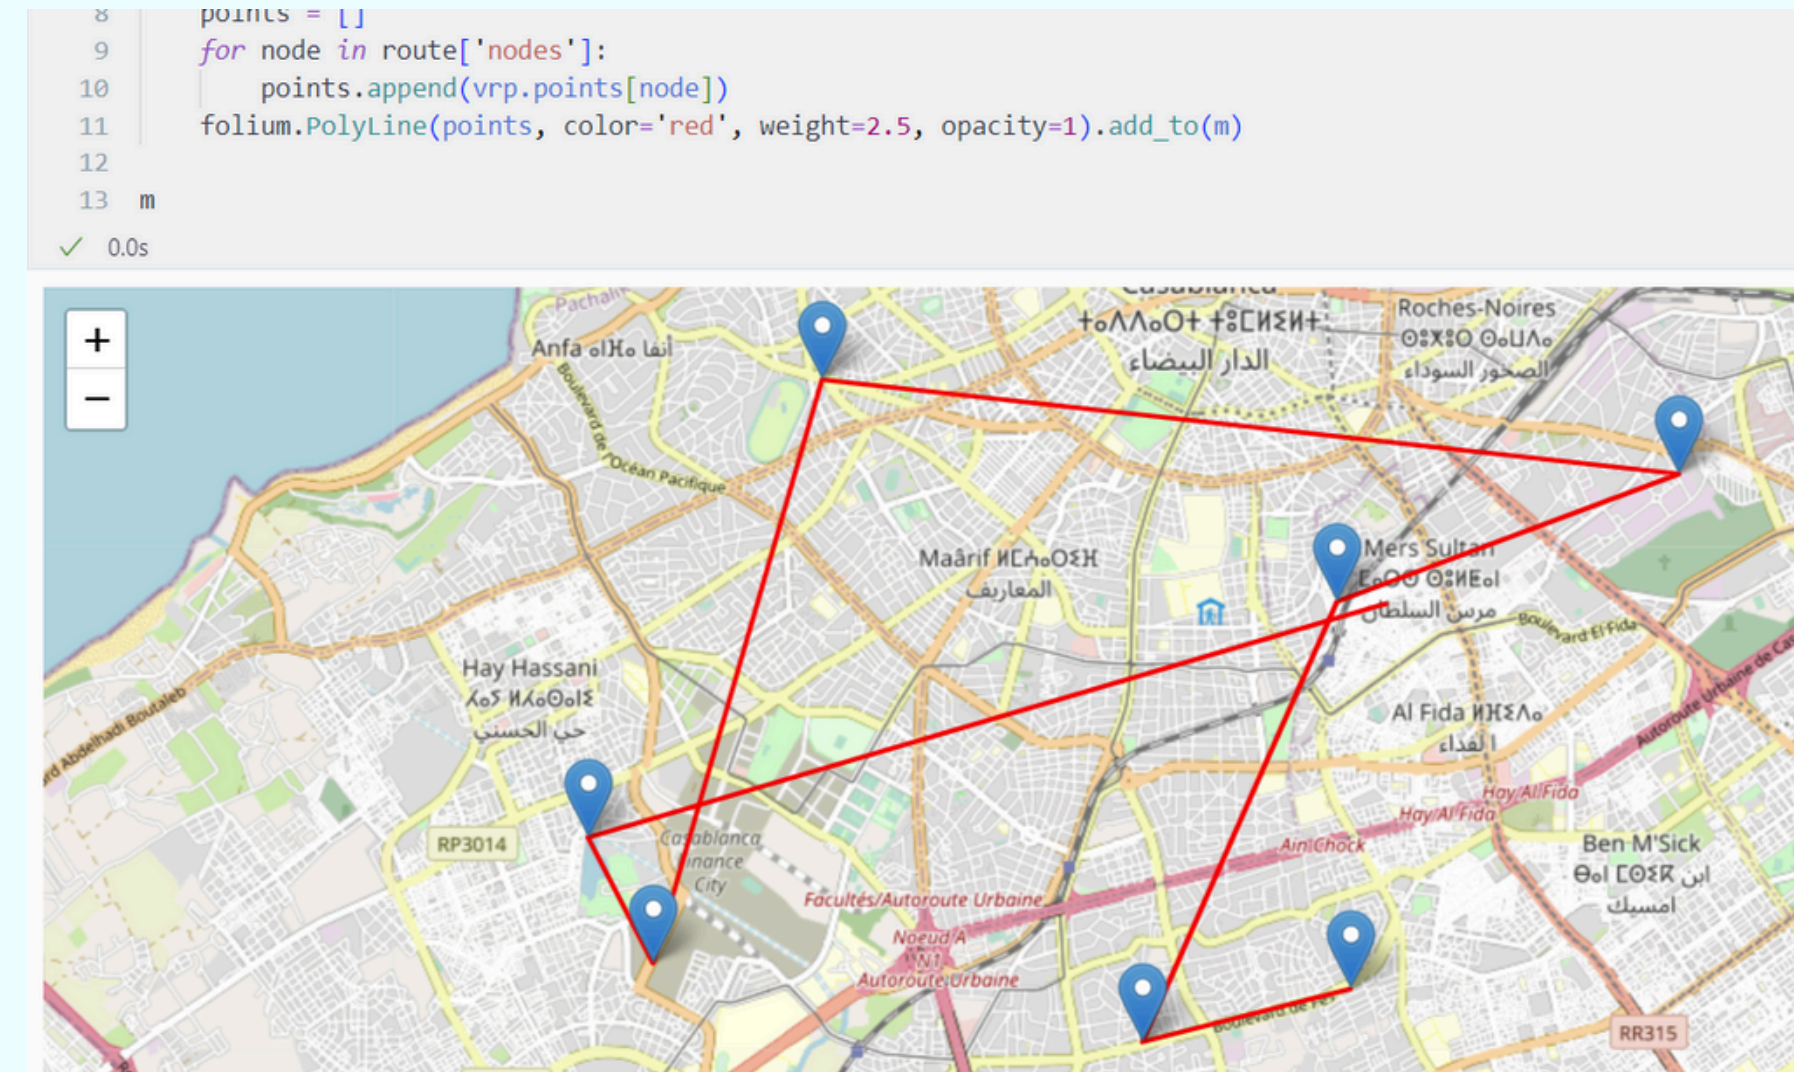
8 points = []
9 for node in route['nodes']:
10 points.append(vrp.points[node])
11 folium.PolyLine(points, color='red', weight=2.5, opacity=1).add_to(m)
12
13 m

✓ 0.0s

+
−

Pachalik
Anfa ⴰⵏⴼⴰ أنفا
Boulevard de l'Océan Pacifique
Casablanca
ⵜⴰⴷⴷⴰⵔⵜ ⵜⵓⵎⵍⵉⵍⵜ
الدار البيضاء
Roches-Noires
ⵉⵥⵔⴰⵏ ⵉⴱⵔⴽⴰⵏ
الصخور السوداء
Maârif ⵎⵄⴰⵔⵉⴼ
المعاريف
Mers Sultan
ⵎⵔⵙ ⵙⵓⵍⵟⴰⵏ
مرس السلطان
Boulevard El Fida
Hay Hassani
ⵃⴰⵢ ⵃⴰⵙⴰⵏⵉ
حي الحسني
Boulevard Abdelhadi Boutaleb
Al Fida ⴼⵉⴷⴰ
الفداء
Autoroute Urbaine de Casablanca
Hay Al Fida
Hay Al Fida
RP3014
Casablanca Finance City
Facultés/Autoroute Urbaine
Ain Chock
Ben M'Sick
ⴱⵏ ⵎⵙⵉⴽ ابن امسيك
Noeud A
N1
Autoroute Urbaine
Boulevard de Fès
RR315